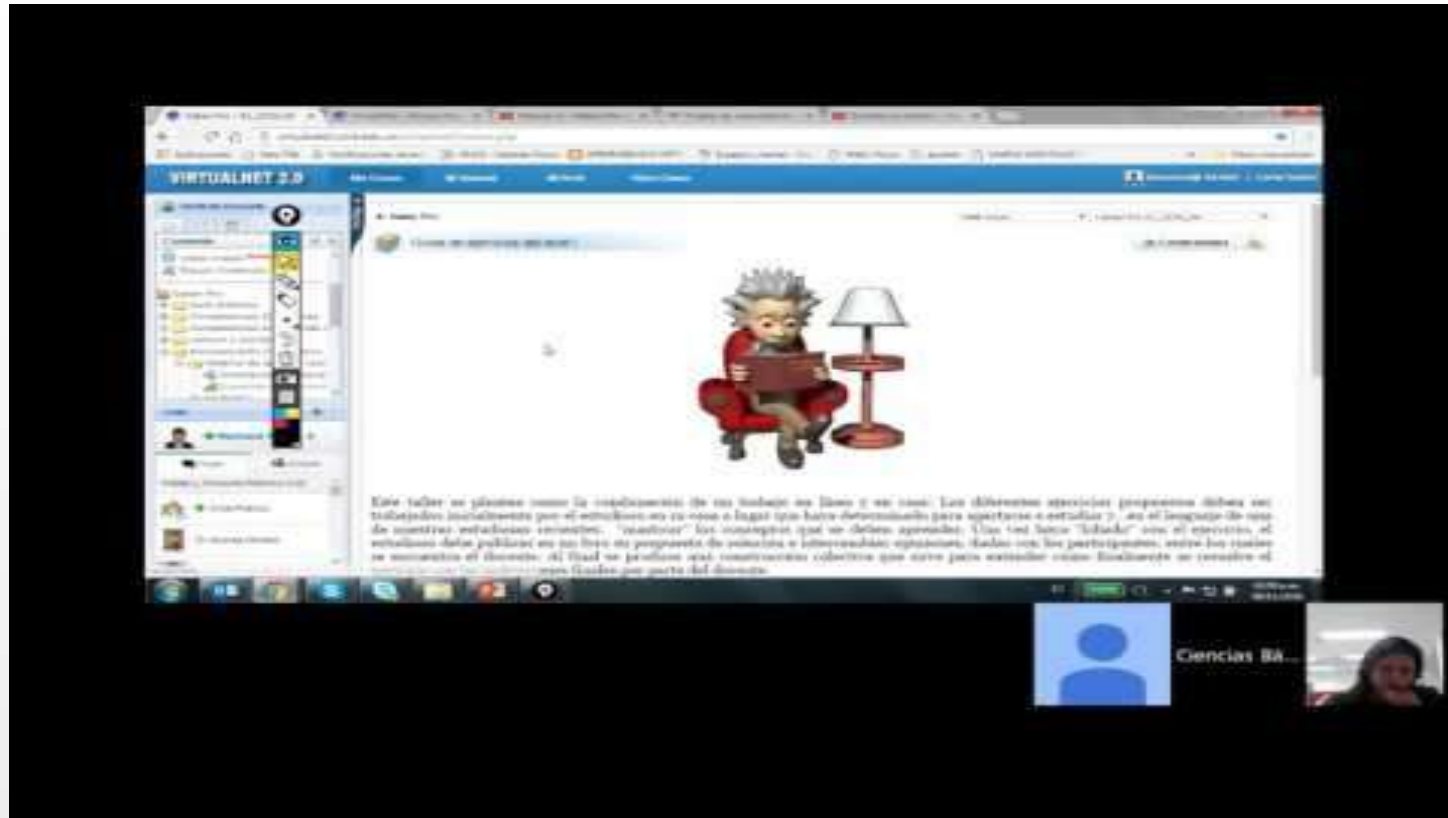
VIRTUALNET 2.0

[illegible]

Este taller se plantea como la continuación de un trabajo en línea y en casa. Los diferentes ejercicios propuestos deben ser trabajados inicialmente por el estudiante en su casa o lugar que haya determinado para aportarse a estudiar y, en el lenguaje de uno de nuestros estudiantes recientes, "madurar" los conceptos que se deben aprender. Una vez haya "lidiado" con el ejercicio, el estudiante debe publicar en un foro su propuesta de solución e intercambiar opiniones, dudas con los participantes, entre los cuales se encuentra el docente. Al final se produce una construcción colectiva que sirve para entender cómo finalmente se resuelve el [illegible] una finales por parte del docente.

Ciencias Bá...